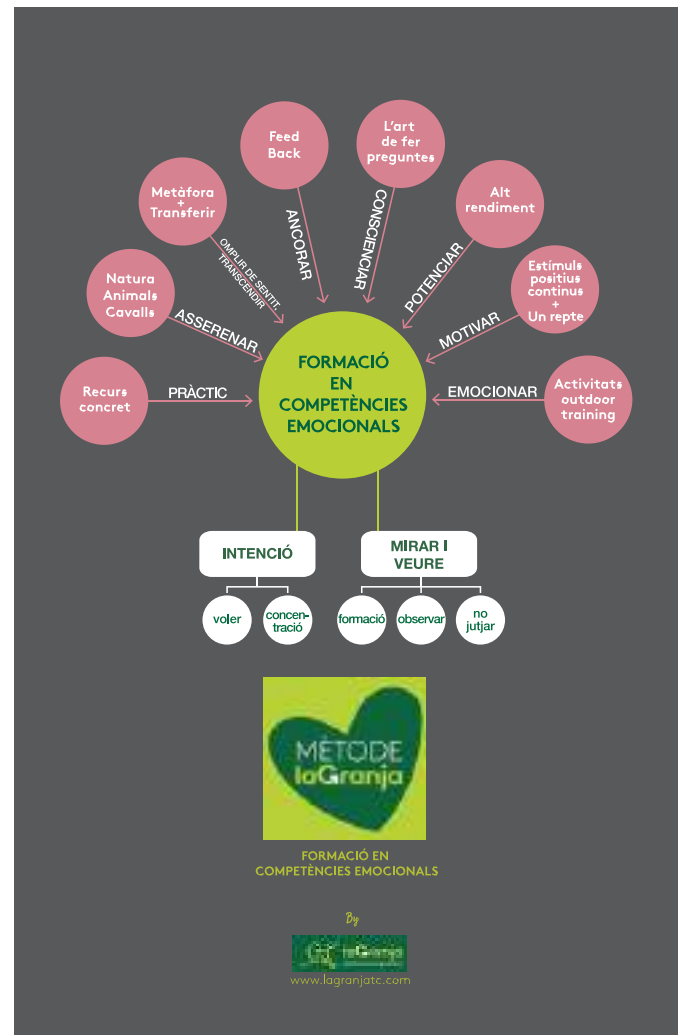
Feed Back

L'art de fer preguntes

Metàfora + Transferir

Alt rendiment

Natura Animals Cavalls

Estímuls positius continus + Un repte

Recurs concret

Activitats outdoor training

ANCORAR

CONSCIENCIAR

OMPLIR DE SENTIT, TRANSCENDIR

POTENCIAR

ASSERENAR

MOTIVAR

PRÀCTIC

EMOCIONAR

FORMACIÓ EN COMPETÈNCIES EMOCIONALS

INTENCIÓ

MIRAR I VEURE

voler

concentració

formació

observar

no jutjar

MÈTODE laGranja

FORMACIÓ EN COMPETÈNCIES EMOCIONALS

By

laGranja

www.lagranjatc.com